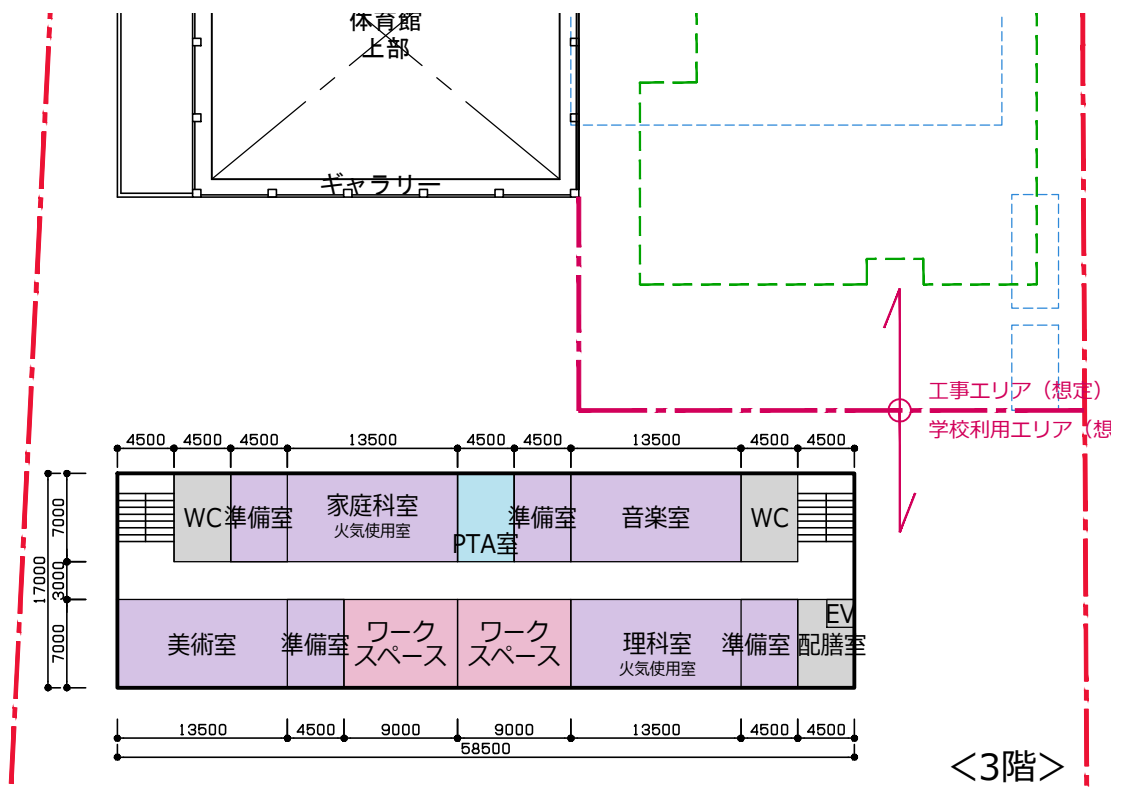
体育館
上部

ギャラリー

工事エリア（想定）
学校利用エリア（想

| 4500 | 4500 | 4500 | 13500 | 4500 | 4500 | 13500 | 4500 | 4500 |
|---|---|---|---|---|---|---|---|---|

17000
7000
3000
7000

WC
準備室
家庭科室
火気使用室
PTA室
準備室
音楽室
WC

美術室
準備室
ワークスペース
ワークスペース
理科室
火気使用室
準備室
EV
配膳室

| 13500 | 4500 | 9000 | 9000 | 13500 | 4500 | 4500 |
|---|---|---|---|---|---|---|

58500

＜3階＞